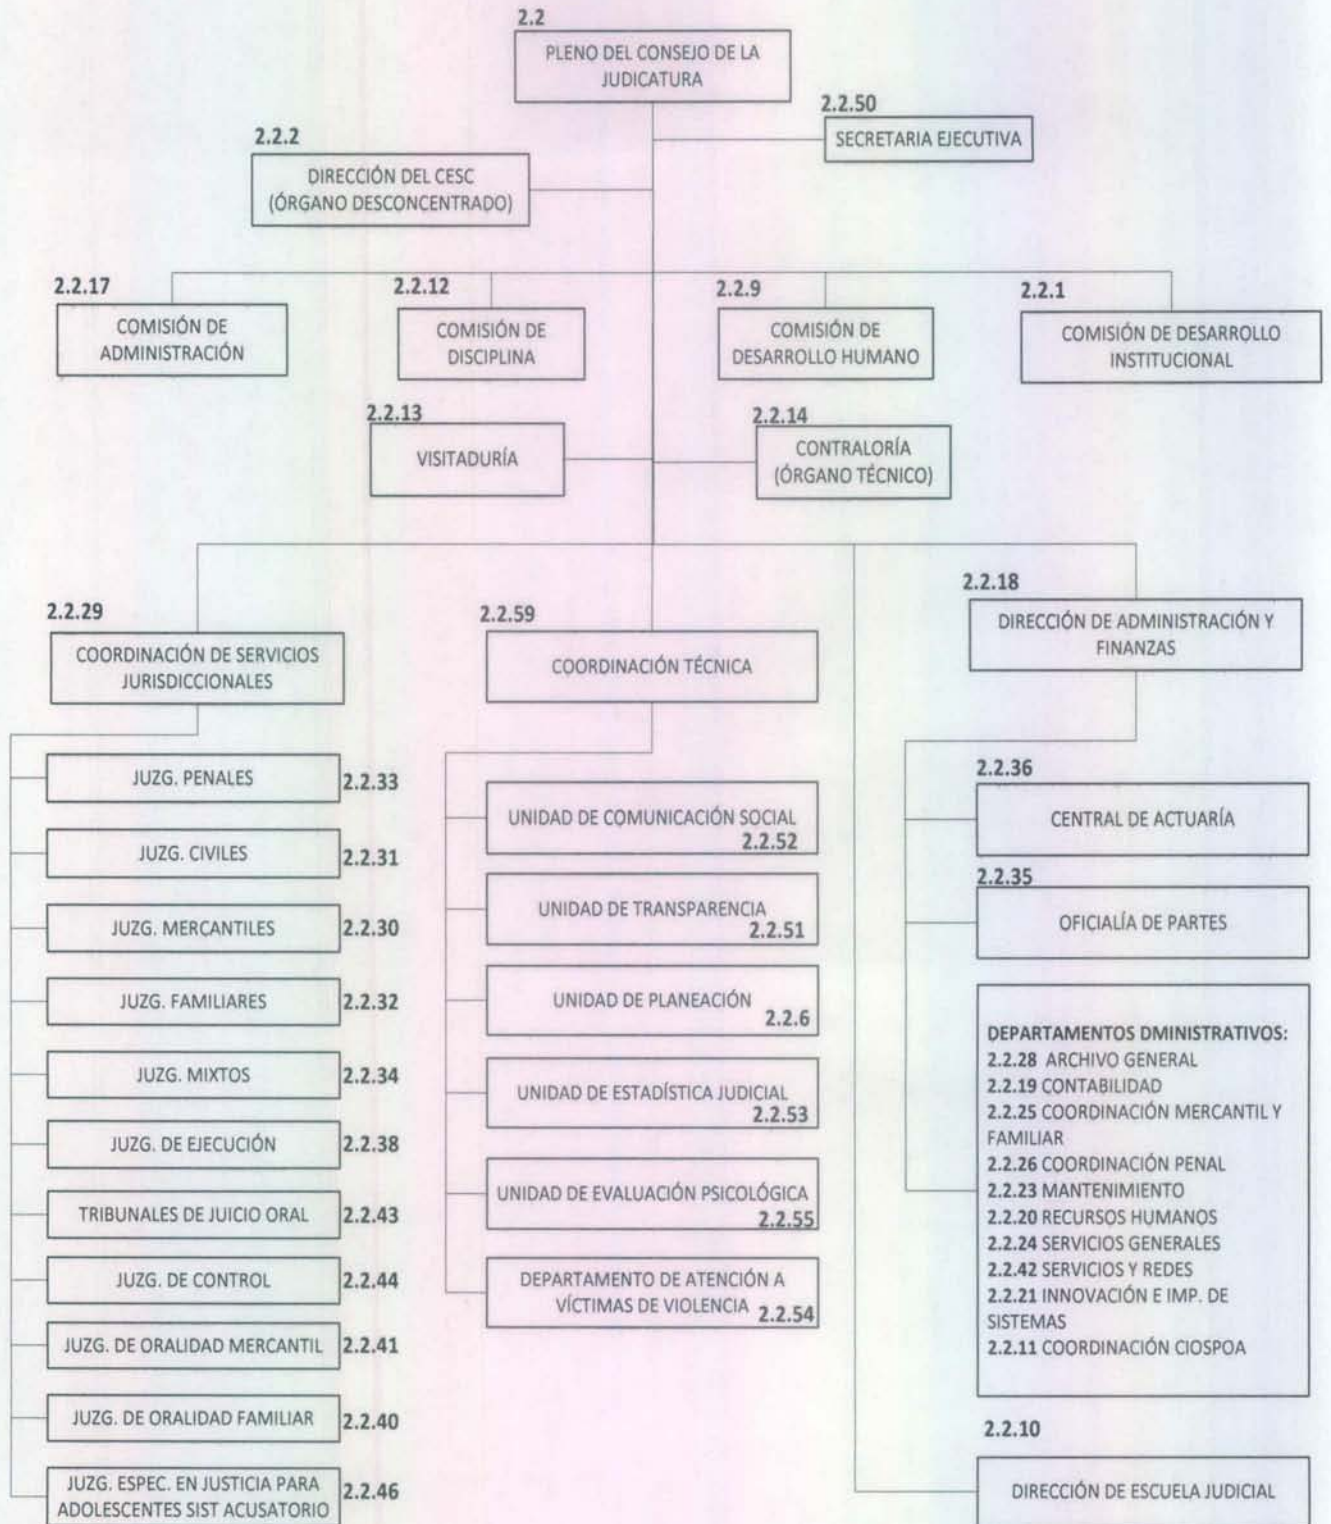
2.2
PLENO DEL CONSEJO DE LA JUDICATURA

2.2.50
SECRETARIA EJECUTIVA

2.2.2
DIRECCIÓN DEL CESC (ÓRGANO DESCONCENTRADO)

2.2.17
COMISIÓN DE ADMINISTRACIÓN

2.2.12
COMISIÓN DE DISCIPLINA

2.2.9
COMISIÓN DE DESARROLLO HUMANO

2.2.1
COMISIÓN DE DESARROLLO INSTITUCIONAL

2.2.13
VISITADURÍA

2.2.14
CONTRALORÍA (ÓRGANO TÉCNICO)

2.2.29
COORDINACIÓN DE SERVICIOS JURISDICCIONALES

JUZG. PENALES 2.2.33
JUZG. CIVILES 2.2.31
JUZG. MERCANTILES 2.2.30
JUZG. FAMILIARES 2.2.32
JUZG. MIXTOS 2.2.34
JUZG. DE EJECUCIÓN 2.2.38
TRIBUNALES DE JUICIO ORAL 2.2.43
JUZG. DE CONTROL 2.2.44
JUZG. DE ORALIDAD MERCANTIL 2.2.41
JUZG. DE ORALIDAD FAMILIAR 2.2.40
JUZG. ESPEC. EN JUSTICIA PARA ADOLESCENTES SIST ACUSATORIO 2.2.46

2.2.59
COORDINACIÓN TÉCNICA

UNIDAD DE COMUNICACIÓN SOCIAL 2.2.52
UNIDAD DE TRANSPARENCIA 2.2.51
UNIDAD DE PLANEACIÓN 2.2.6
UNIDAD DE ESTADÍSTICA JUDICIAL 2.2.53
UNIDAD DE EVALUACIÓN PSICOLÓGICA 2.2.55
DEPARTAMENTO DE ATENCIÓN A VÍCTIMAS DE VIOLENCIA 2.2.54

2.2.18
DIRECCIÓN DE ADMINISTRACIÓN Y FINANZAS

2.2.36
CENTRAL DE ACTUARÍA

2.2.35
OFICIALÍA DE PARTES

DEPARTAMENTOS DMINISTRATIVOS:
2.2.28 ARCHIVO GENERAL
2.2.19 CONTABILIDAD
2.2.25 COORDINACIÓN MERCANTIL Y FAMILIAR
2.2.26 COORDINACIÓN PENAL
2.2.23 MANTENIMIENTO
2.2.20 RECURSOS HUMANOS
2.2.24 SERVICIOS GENERALES
2.2.42 SERVICIOS Y REDES
2.2.21 INNOVACIÓN E IMP. DE SISTEMAS
2.2.11 COORDINACIÓN CIOSPOA

2.2.10
DIRECCIÓN DE ESCUELA JUDICIAL